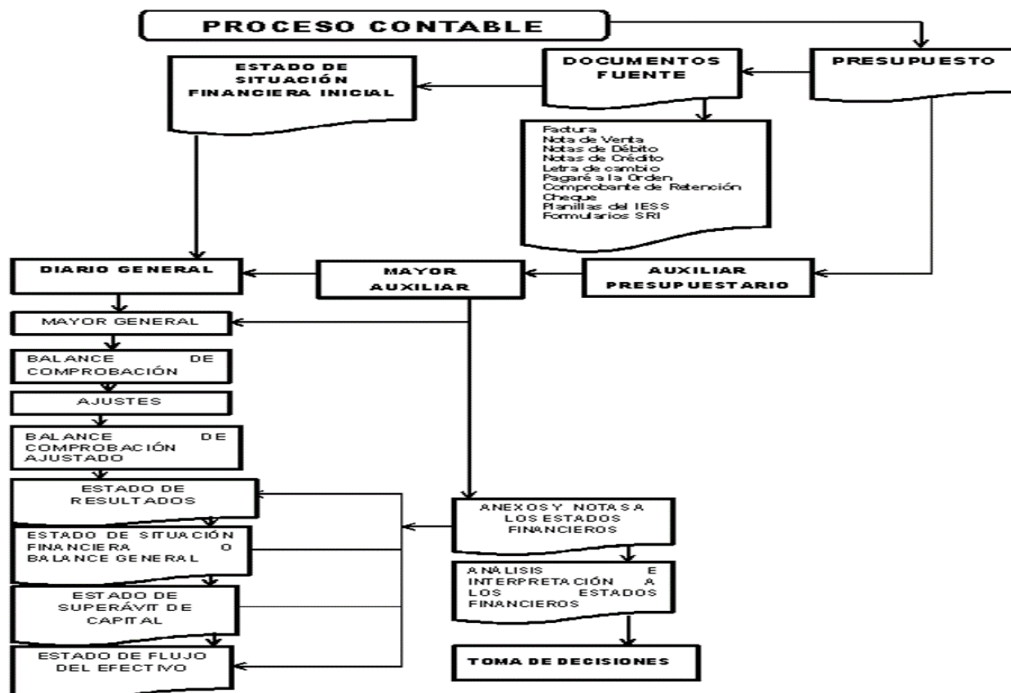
PROCESO CONTABLE

ESTADO DE SITUACIÓN FINANCIERA INICIAL

DOCUMENTOS FUENTE

PRESUPUESTO

Factura
Nota de Venta
Notas de Débito
Notas de Crédito
Letra de cambio
Pagaré a la Orden
Comprobante de Retención
Cheque
Planillas del IESS
Formularios SRI

DIARIO GENERAL

MAYOR AUXILIAR

AUXILIAR PRESUPUESTARIO

MAYOR GENERAL

BALANCE DE COMPROBACIÓN

AJUSTES

BALANCE DE COMPROBACIÓN AJUSTADO

ESTADO DE RESULTADOS

ANEXOS Y NOTAS A LOS ESTADOS FINANCIEROS

ESTADO DE SITUACIÓN FINANCIERA O BALANCE GENERAL

ANÁLISIS E INTERPRETACIÓN A LOS ESTADOS FINANCIEROS

ESTADO DE SUPERÁVIT DE CAPITAL

ESTADO DE FLUJO DEL EFECTIVO

TOMA DE DECISIONES